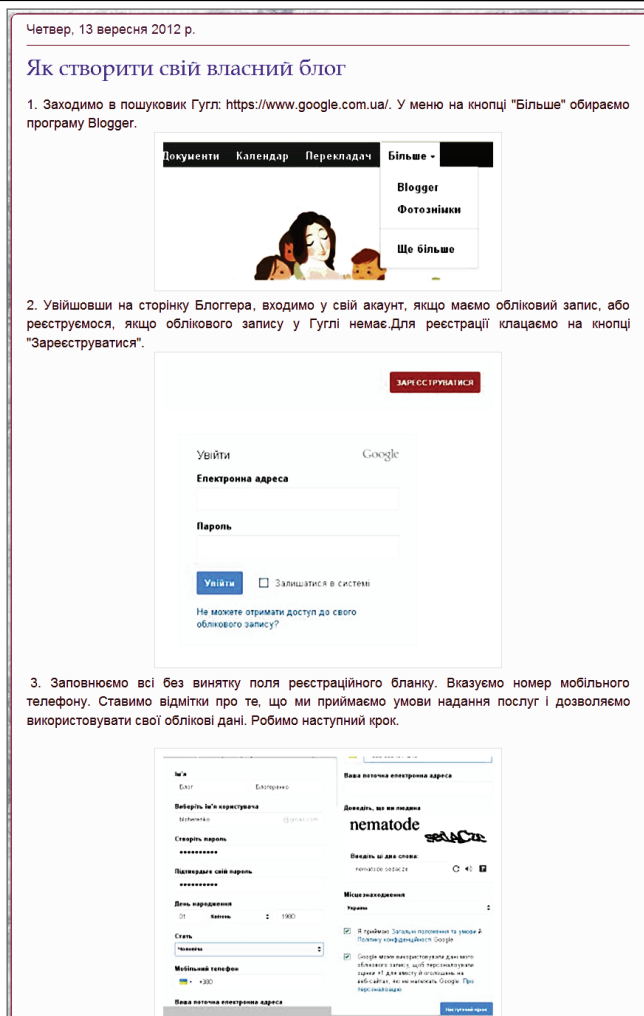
Четвер, 13 вересня 2012 р.

Як створити свій власний блог

1. Заходимо в пошуковик Гугл: https://www.google.com.ua/. У меню на кнопці "Більше" обираємо програму Blogger.

Документи Календар Перекладач Більше

Blogger
Фотознімки
Ще більше

2. Увійшовши на сторінку Блоггера, входимо у свій акаунт, якщо маємо обліковий запис, або реєструємося, якщо облікового запису у Гуглі немає.Для реєстрації клацаємо на кнопці "Зареєструватися".

ЗАРЕЄСТРУВАТИСЯ

Увійти Google
Електронна адреса
Пароль
Увійти Залишатися в системі
Не можете отримати доступ до свого облікового запису?

3. Заповнюємо всі без винятку поля реєстраційного бланку. Вказуємо номер мобільного телефону. Ставимо відмітки про те, що ми приймаємо умови надання послуг і дозволяємо використовувати свої облікові дані. Робимо наступний крок.

Ім'я
Блог Блоггеренко
Виберіть ім'я користувача
@gmail.com
Створіть пароль
Підтвердьте свій пароль
День народження
01 Квітень 1980
Стать
Чоловіча
Мобільний телефон
+380
Ваша поточна електронна адреса
Ваша поточна електронна адреса
Доведіть, що ви людина
nematode
Введіть ці два слова:
nematode
Місцезнаходження
Україна
Я приймаю Загальні положення та умови й Політику конфіденційності Google
Google може використовувати дані мого облікового запису, щоб персоналізувати оцінки +1 для вмісту й оголошень на веб-сайтах, які не належать Google. Про персоналізацію
Наступний крок